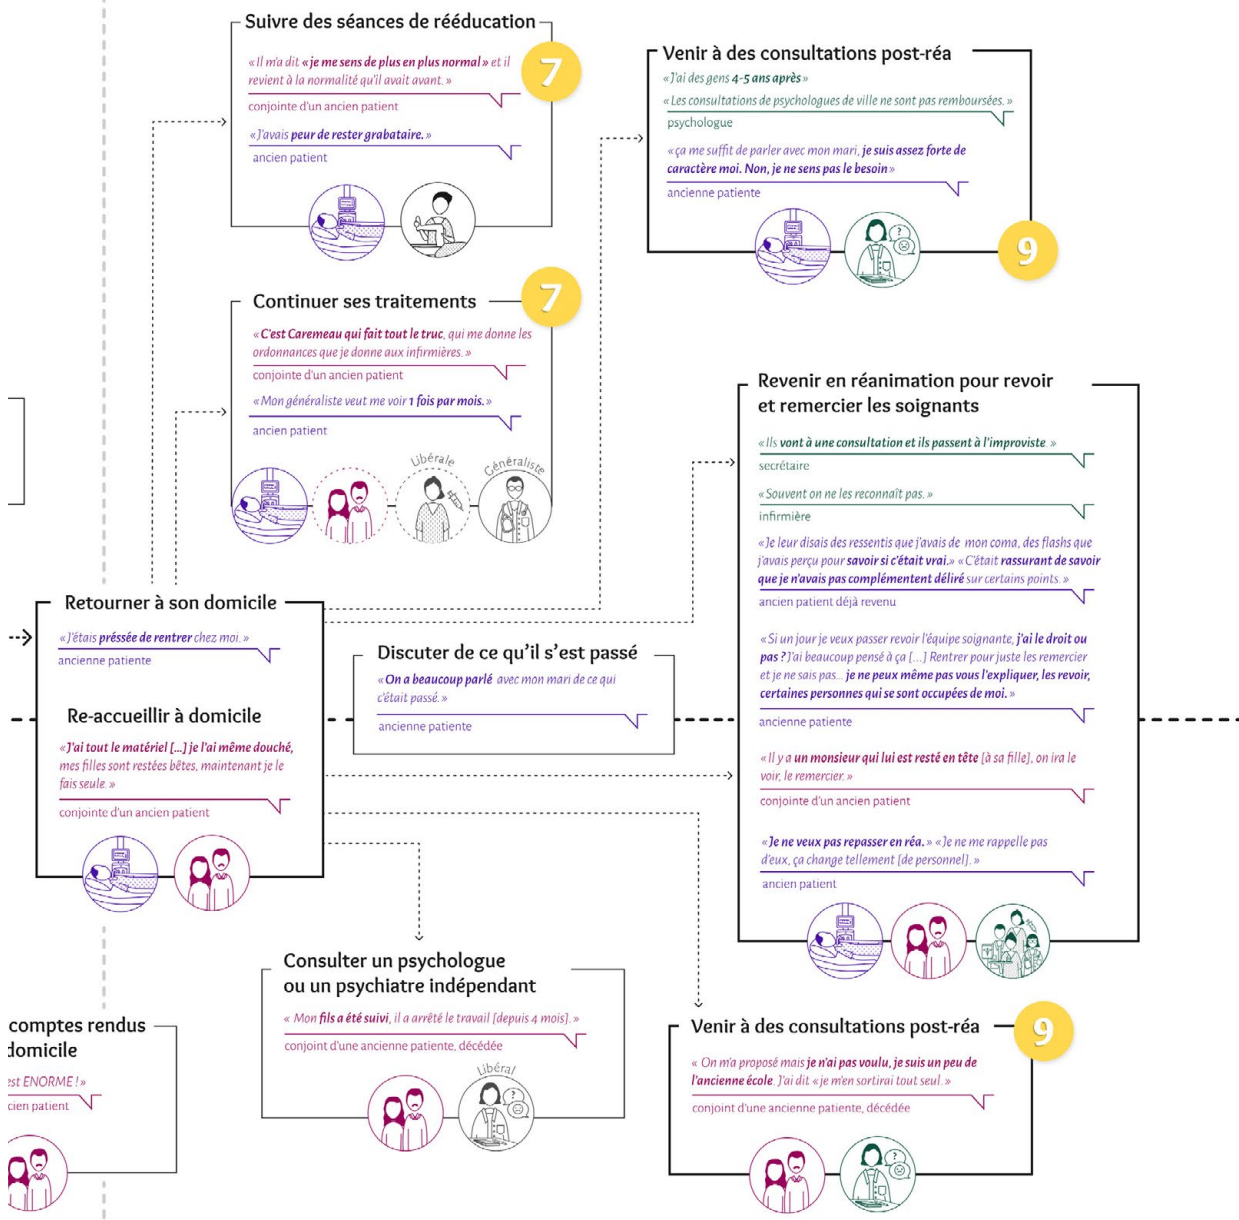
Suivre des séances de rééducation

7

« Il m'a dit **« je me sens de plus en plus normal »** et il revient à la normalité qu'il avait avant. »

conjointe d'un ancien patient

« J'avais **peur de rester grabataire.** »

ancien patient

Venir à des consultations post-réa

« J'ai des gens **4-5 ans après** »

« Les consultations de psychologues de ville ne sont pas remboursées. »

psychologue

« ça me suffit de parler avec mon mari, **je suis assez forte de caractère moi. Non, je ne sens pas le besoin** »

ancienne patiente

9

Continuer ses traitements

7

« **C'est Caremeau qui fait tout le truc**, qui me donne les ordonnances que je donne aux infirmières. »

conjointe d'un ancien patient

« Mon généraliste veut me voir **1 fois par mois.** »

ancien patient

Libérale

Généraliste

Revenir en réanimation pour revoir et remercier les soignants

« Ils **vont à une consultation et ils passent à l'improviste.** »

secrétaire

« Souvent on ne les reconnaît pas. »

infirmière

« Je leur disais des ressentis que j'avais de mon coma, des flashs que j'avais perçu pour **savoir si c'était vrai.** » « C'était **rassurant de savoir que je n'avais pas complément déliré** sur certains points. »

ancien patient déjà revenu

« Si un jour je veux passer revoir l'équipe soignante, **j'ai le droit ou pas ?** J'ai beaucoup pensé à ça [...] Rentrer pour juste les remercier et je ne sais pas... **je ne peux même pas vous l'expliquer, les revoir, certaines personnes qui se sont occupées de moi.** »

ancienne patiente

« Il y a **un monsieur qui lui est resté en tête** [à sa fille], on ira le voir, le remercier. »

conjointe d'un ancien patient

« **Je ne veux pas repasser en réa.** » « Je ne me rappelle pas d'eux, ça change tellement [de personnel]. »

ancien patient

Retourner à son domicile

« J'étais **pressée de rentrer** chez moi. »

ancienne patiente

Re-accueillir à domicile

« **J'ai tout le matériel [...] je l'ai même douché,** mes filles sont restées bêtes, maintenant je le fais seule. »

conjointe d'un ancien patient

Discuter de ce qu'il s'est passé

« **On a beaucoup parlé** avec mon mari de ce qui c'était passé. »

ancienne patiente

comptes rendus
domicile

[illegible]st ENORME ! »

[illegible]cien patient

Consulter un psychologue ou un psychiatre indépendant

« Mon **fils a été suivi**, il a arrêté le travail [depuis 4 mois]. »

conjoint d'une ancienne patiente, décédée

Libéral

Venir à des consultations post-réa

9

« On m'a proposé mais **je n'ai pas voulu, je suis un peu de l'ancienne école.** J'ai dit « je m'en sortirai tout seul. »

conjoint d'une ancienne patiente, décédée